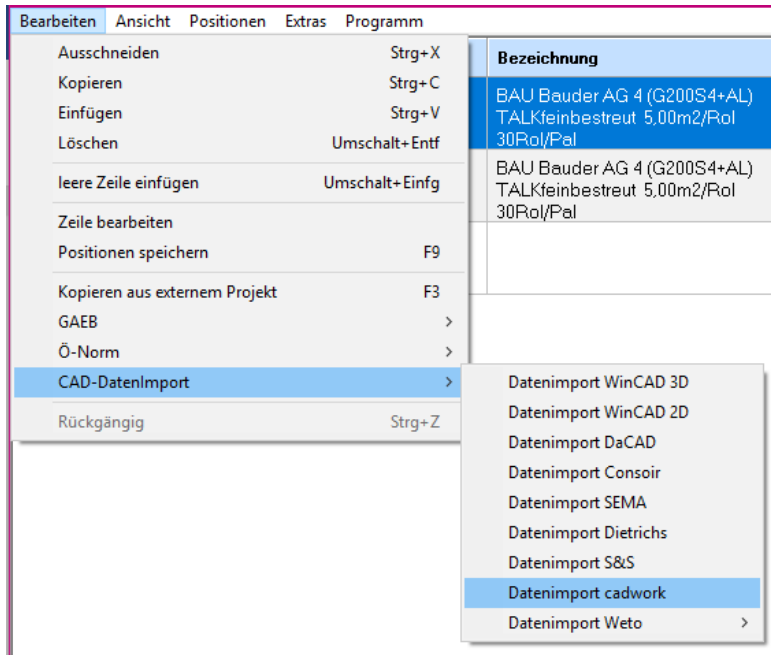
Bearbeiten Ansicht Positionen Extras Programm

Ausschneiden Strg+X
Kopieren Strg+C
Einfügen Strg+V
Löschen Umschalt+Entf
leere Zeile einfügen Umschalt+Einfg
Zeile bearbeiten
Positionen speichern F9
Kopieren aus externem Projekt F3
GAEB >
Ö-Norm >
CAD-DatenImport >
Rückgängig Strg+Z

Bezeichnung

BAU Bauder AG 4 (G200S4+AL) TALKfeinbestreut 5,00m2/Rol 30Rol/Pal

BAU Bauder AG 4 (G200S4+AL) TALKfeinbestreut 5,00m2/Rol 30Rol/Pal

Datenimport WinCAD 3D
Datenimport WinCAD 2D
Datenimport DaCAD
Datenimport Consoir
Datenimport SEMA
Datenimport Dietrichs
Datenimport S&S
Datenimport cadwork
Datenimport Weto >